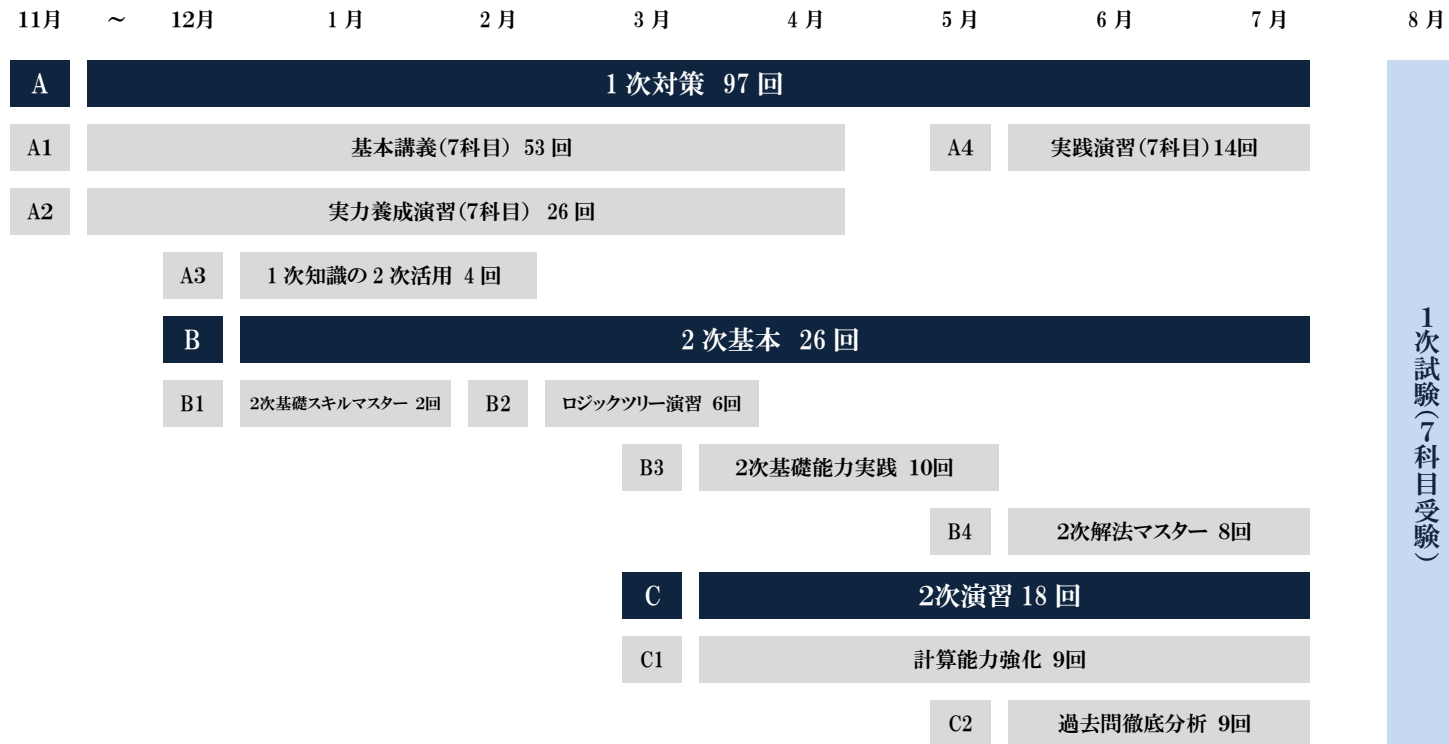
11月 ～ 12月 1月 2月 3月 4月 5月 6月 7月 8月

A 1次対策 97回

A1 基本講義(7科目) 53回

A4 実践演習(7科目)14回

A2 実力養成演習(7科目) 26回

A3 1次知識の2次活用 4回

B 2次基本 26回

B1 2次基礎スキルマスター 2回

B2 ロジックツリー演習 6回

B3 2次基礎能力実践 10回

B4 2次解法マスター 8回

C 2次演習 18回

C1 計算能力強化 9回

C2 過去問徹底分析 9回

1次試験(7科目受験)